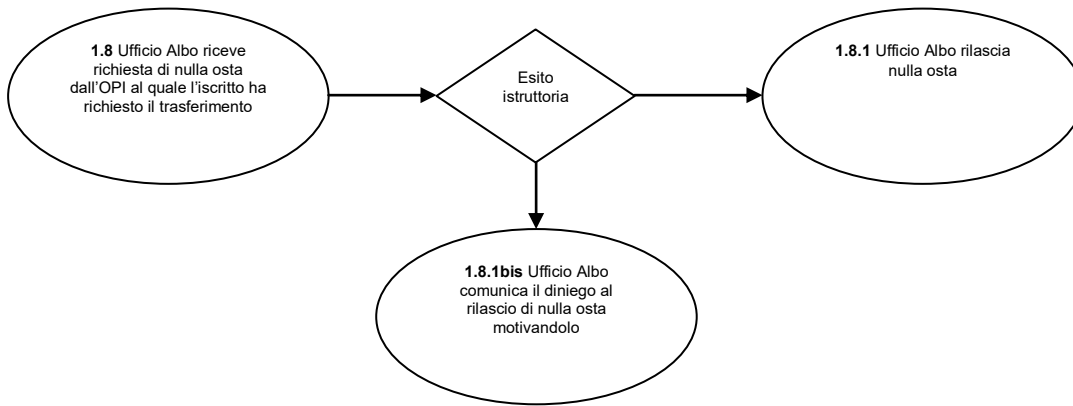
**1.8** Ufficio Albo riceve richiesta di nulla osta dall'OPI al quale l'iscritto ha richiesto il trasferimento

Esito istruttoria

**1.8.1** Ufficio Albo rilascia nulla osta

**1.8.1bis** Ufficio Albo comunica il diniego al rilascio di nulla osta motivandolo